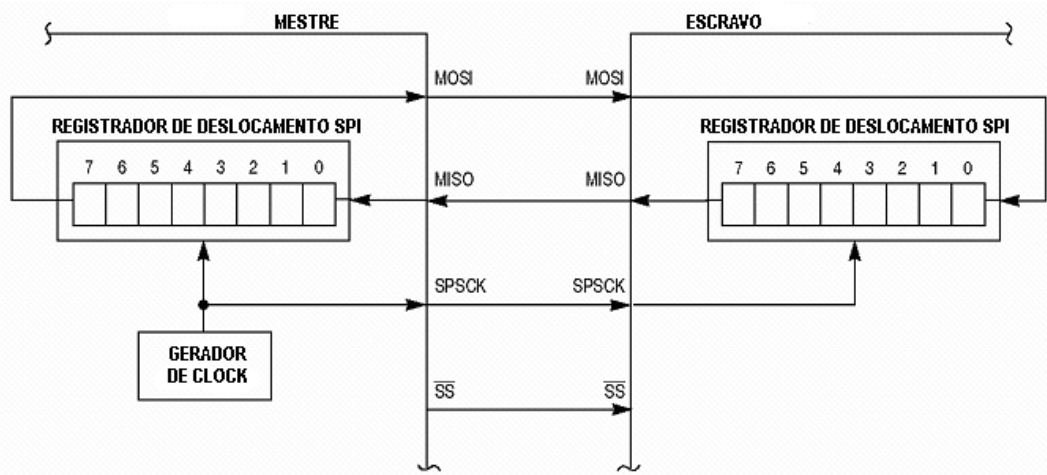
MESTRE

ESCRAVO

MOSI

MOSI

REGISTRADOR DE DESLOCAMENTO SPI

7 6 5 4 3 2 1 0

MISO

MISO

REGISTRADOR DE DESLOCAMENTO SPI

7 6 5 4 3 2 1 0

SPSCK

SPSCK

GERADOR DE CLOCK

$\overline{SS}$

$\overline{SS}$